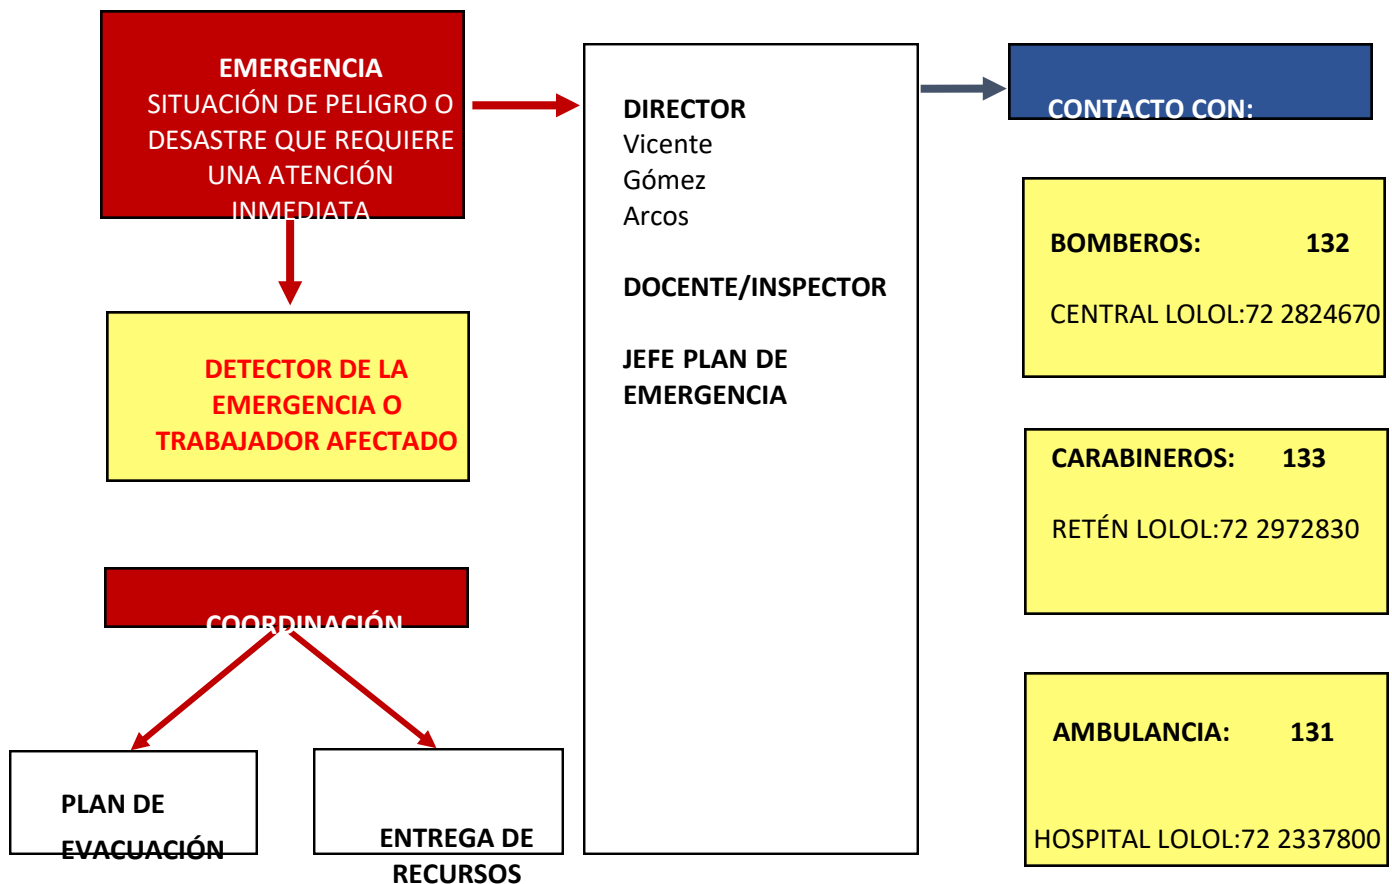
EMERGENCIA
SITUACIÓN DE PELIGRO O DESASTRE QUE REQUIERE UNA ATENCIÓN INMEDIATA

DIRECTOR
Vicente
Gómez
Arcos

DOCENTE/INSPECTOR

JEFE PLAN DE EMERGENCIA

CONTACTO CON:

BOMBEROS: 132

CENTRAL LOLOL:72 2824670

DETECTOR DE LA EMERGENCIA O TRABAJADOR AFECTADO

CARABINEROS: 133

RETÉN LOLOL:72 2972830

COORDINACIÓN

AMBULANCIA: 131

HOSPITAL LOLOL:72 2337800

PLAN DE EVACUACIÓN

ENTREGA DE RECURSOS